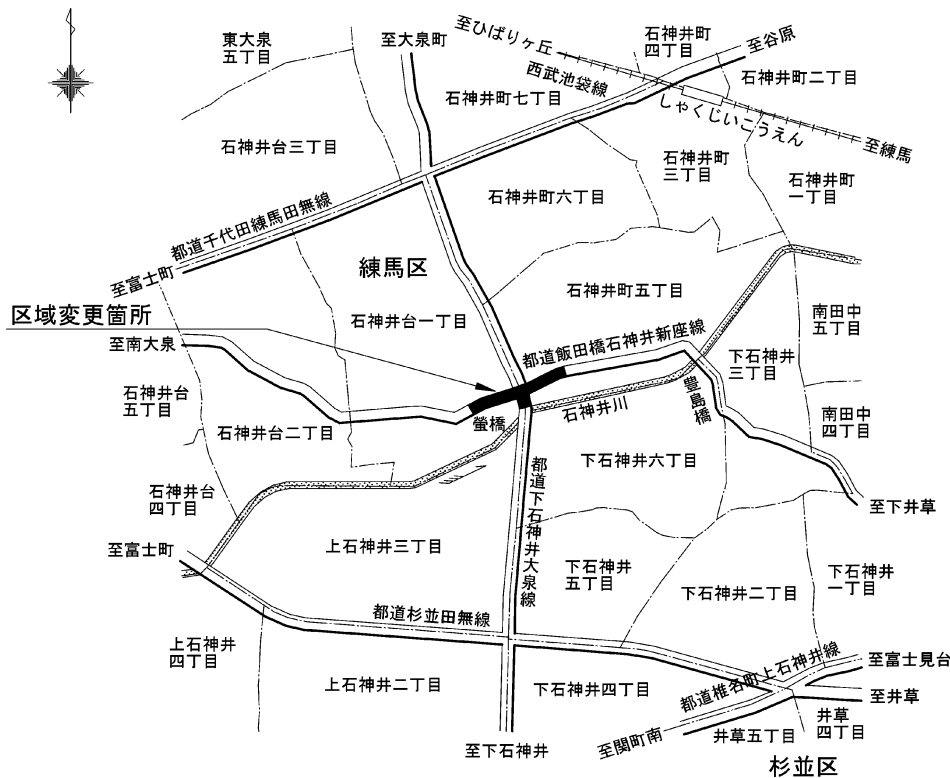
東大泉
五丁目

至大泉町

至ひばりヶ丘

石神井町
四丁目

至谷原

西武池袋線

石神井町二丁目

石神井町七丁目

しゃくじいこうえん

至練馬

石神井台三丁目

石神井町
三丁目

石神井町
一丁目

石神井町六丁目

都道千代田練馬田無線

至富士町

練馬区

石神井町五丁目

区域変更箇所

石神井台一丁目

南田中
五丁目

都道飯田橋石神井新座線

至南大泉

下石神井
三丁目

石神井台
五丁目

豊島橋

石神井川

南田中
四丁目

石神井台二丁目

螢橋

都道下石神井大泉線

下石神井六丁目

石神井台
四丁目

至下井草

至富士町

上石神井三丁目

下石神井
五丁目

下石神井
一丁目

下石神井二丁目

都道杉並田無線

上石神井
四丁目

至富士見台

都道椎名町上石神井線

上石神井二丁目

下石神井四丁目

至井草

井草
四丁目

至関町南

井草五丁目

至下石神井

杉並区